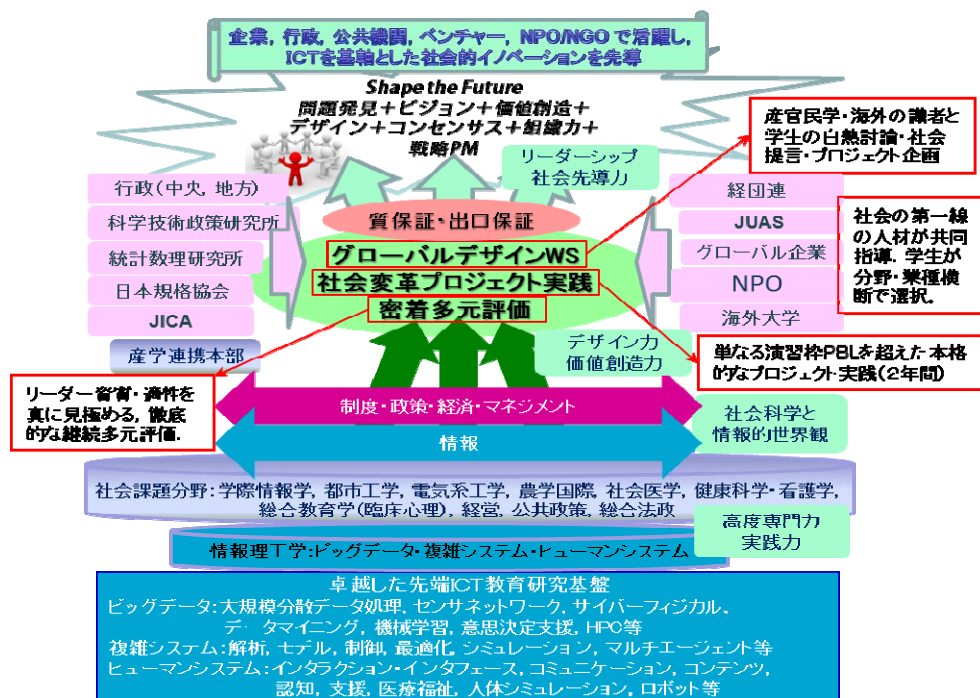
企業，行政，公共機関，ベンチャー，NPO/NGOで活躍し，ICTを基軸とした社会的イノベーションを先導

Shape the Future
問題発見＋ビジョン＋価値創造＋デザイン＋コンセンサス＋組織力＋戦略PM

リーダーシップ
社会先導力

産官民学・海外の識者と学生の白熱討論・社会提言・プロジェクト企画

行政（中央，地方）
科学技術政策研究所
統計数理研究所
日本規格協会
JICA
産学連携本部

質保証・出口保証
グローバルデザインWS
社会変革プロジェクト実践
密着多元評価

経団連
JUAS
グローバル企業
NPO
海外大学

社会の第一線の人材が共同指導。学生が分野・業種横断で選択。

デザイン力
価値創造力

単なる演習枠PBLを超えた本格的なプロジェクト実践（2年間）

リーダー資質・適性を真に見極める，徹底的な継続多元評価。

制度・政策・経済・マネジメント
情報

社会科学と
情報的世界観

社会課題分野：学際情報学，都市工学，電気系工学，農学国際，社会医学，健康科学・看護学，総合教育学（臨床心理），経営，公共政策，総合法政

高度専門力
実践力

情報理工学：ビッグデータ・複雑システム・ヒューマンシステム

卓越した先端ICT教育研究基盤
ビッグデータ：大規模分散データ処理，センサネットワーク，サイバーフィジカル，データマイニング，機械学習，意思決定支援，HPC等
複雑システム：解析，モデル，制御，最適化，シミュレーション，マルチエージェント等
ヒューマンシステム：インタラクション・インタフェース，コミュニケーション，コンテンツ，認知，支援，医療福祉，人体シミュレーション，ロボット等